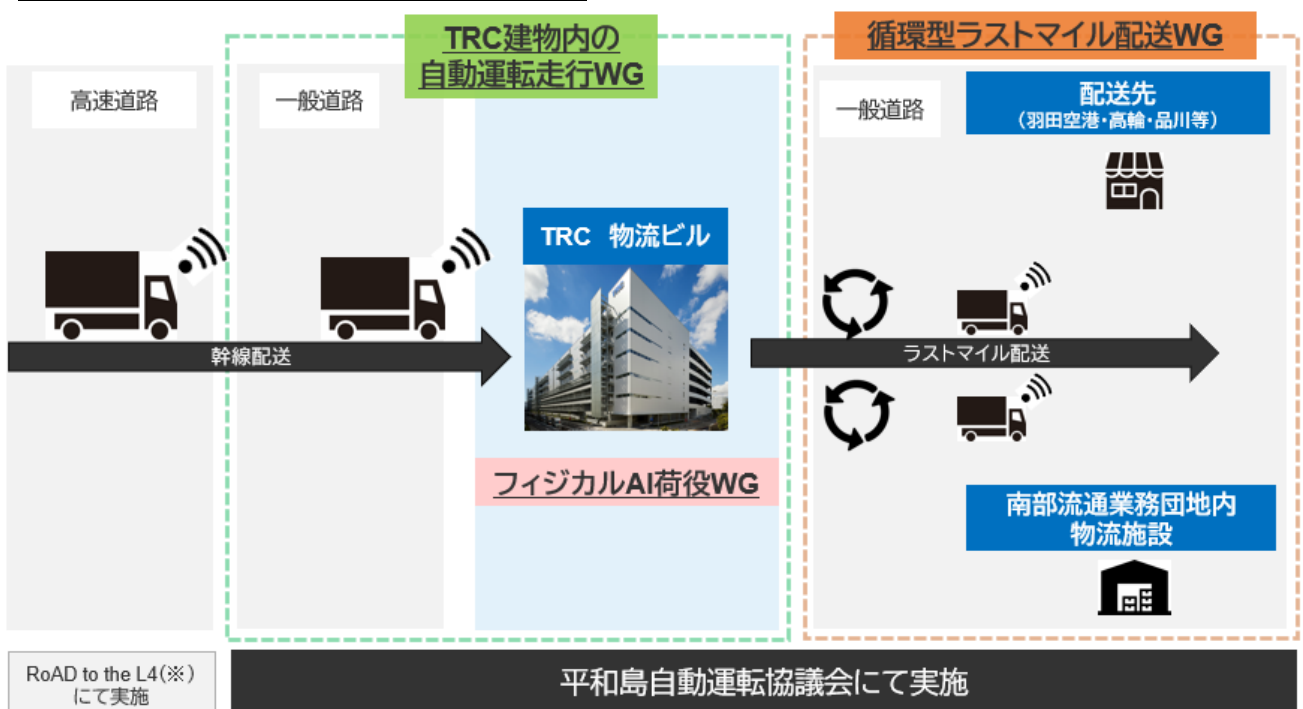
TRC建物内の
自動運転走行WG

循環型ラストマイル配送WG

高速道路

一般道路

一般道路

配送先
（羽田空港・高輪・品川等）

TRC　物流ビル

幹線配送

ラストマイル配送

フィジカルAI荷役WG

南部流通業務団地内
物流施設

RoAD to the L4（※）
にて実施

平和島自動運転協議会にて実施